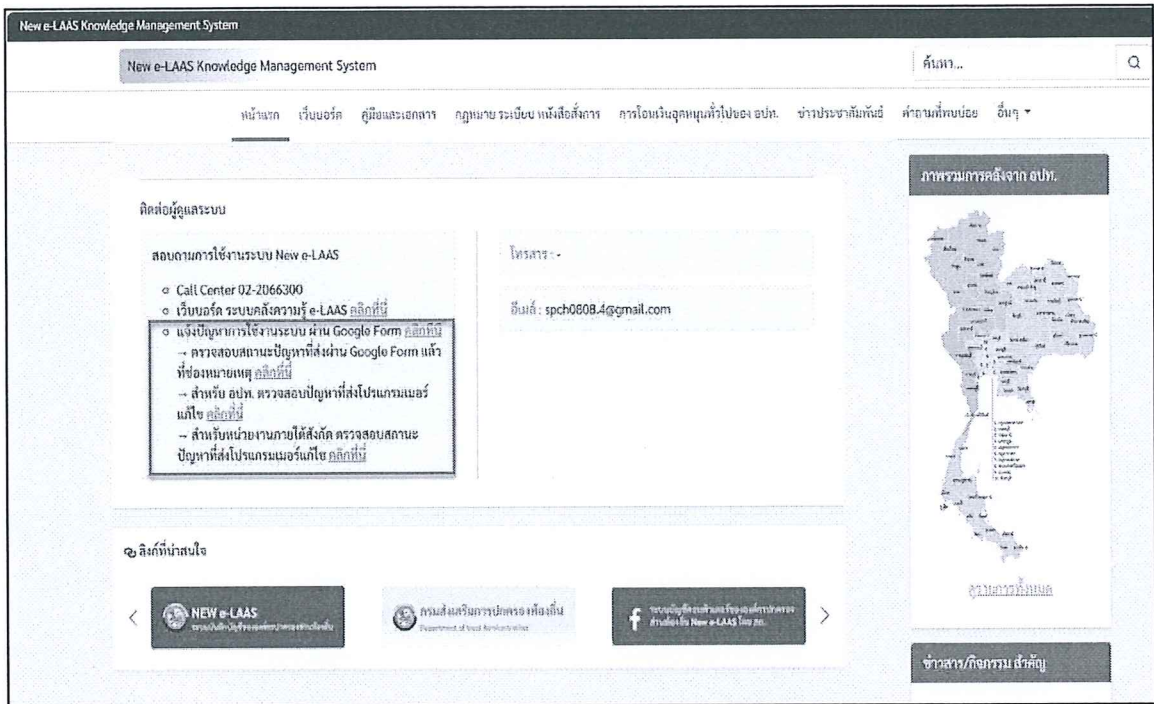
New e-LAAS Knowledge Management System

New e-LAAS Knowledge Management System

ค้นหา...

หน้าแรก เว็บบอร์ด คู่มือและเอกสาร กฎหมาย ระเบียบ หนังสือสั่งการ การโอนเงินอุดหนุนทั่วไปของ อปท. ข่าวประชาสัมพันธ์ คำถามที่พบบ่อย อื่นๆ ▾

ภาพรวมการคลังจาก อปท.

ติดต่อผู้ดูแลระบบ

สอบถามการใช้งานระบบ New e-LAAS

○ Call Center 02-2066300
○ เว็บบอร์ด ระบบคลังความรู้ e-LAAS คลิกที่นี่
○ แจ้งปัญหาการใช้งานระบบ ผ่าน Google Form คลิกที่นี่
→ ตรวจสอบสถานะปัญหาที่ส่งผ่าน Google Form แล้ว ที่ช่องหมายเหตุ คลิกที่นี่
→ สำหรับ อปท. ตรวจสอบปัญหาที่ส่งโปรแกรมเมอร์แก้ไข คลิกที่นี่
→ สำหรับหน่วยงานภายใต้สังกัด ตรวจสอบสถานะปัญหาที่ส่งโปรแกรมเมอร์แก้ไข คลิกที่นี่

โทรสาร : -

อีเมล์ : spch0808.4@gmail.com

ดูรายการทั้งหมด

ลิงก์ที่น่าสนใจ

NEW e-LAAS

กรมส่งเสริมการปกครองท้องถิ่น
Department of Local Administration

ระบบบัญชีคอมพิวเตอร์ขององค์กรปกครองส่วนท้องถิ่น New e-LAAS

ข่าวสาร/กิจกรรม สำคัญ